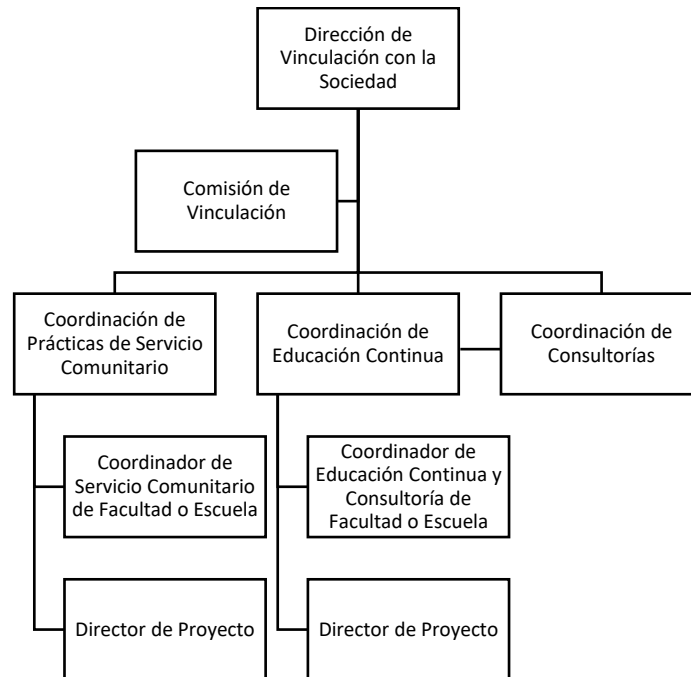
Dirección de Vinculación con la Sociedad

Comisión de Vinculación

Coordinación de Prácticas de Servicio Comunitario

Coordinación de Educación Continua

Coordinación de Consultorías

Coordinador de Servicio Comunitario de Facultad o Escuela

Coordinador de Educación Continua y Consultoría de Facultad o Escuela

Director de Proyecto

Director de Proyecto